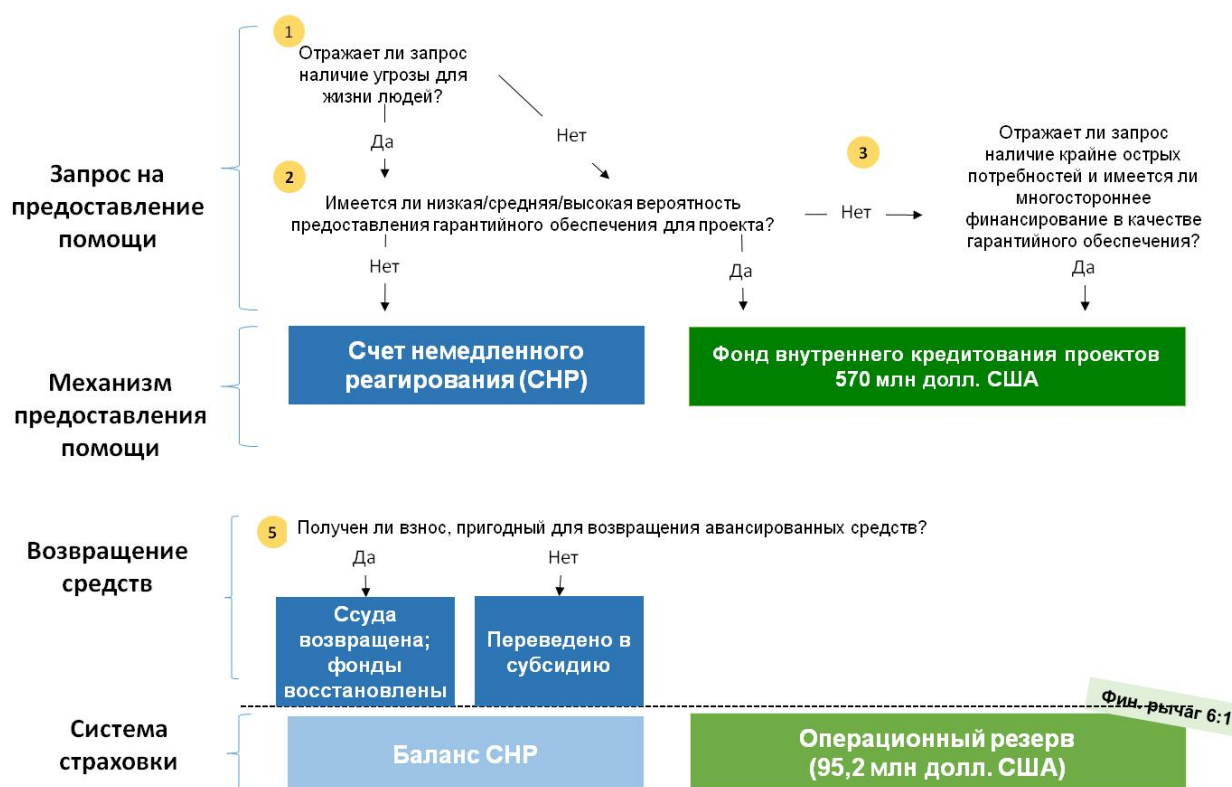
Запрос на предоставление помощи

1

Отражает ли запрос наличие угрозы для жизни людей?

Да

Нет

2

Имеется ли низкая/средняя/высокая вероятность предоставления гарантийного обеспечения для проекта?

Нет

Да

Нет

3

Отражает ли запрос наличие крайне острых потребностей и имеется ли многостороннее финансирование в качестве гарантийного обеспечения?

Да

Механизм предоставления помощи

Счет немедленного реагирования (СНР)

Фонд внутреннего кредитования проектов 570 млн долл. США

Возвращение средств

5

Получен ли взнос, пригодный для возвращения авансированных средств?

Да

Нет

Ссуда возвращена; фонды восстановлены

Переведено в субсидию

Фин. рычаг 6:1

Система страховки

Баланс СНР

Операционный резерв (95,2 млн долл. США)